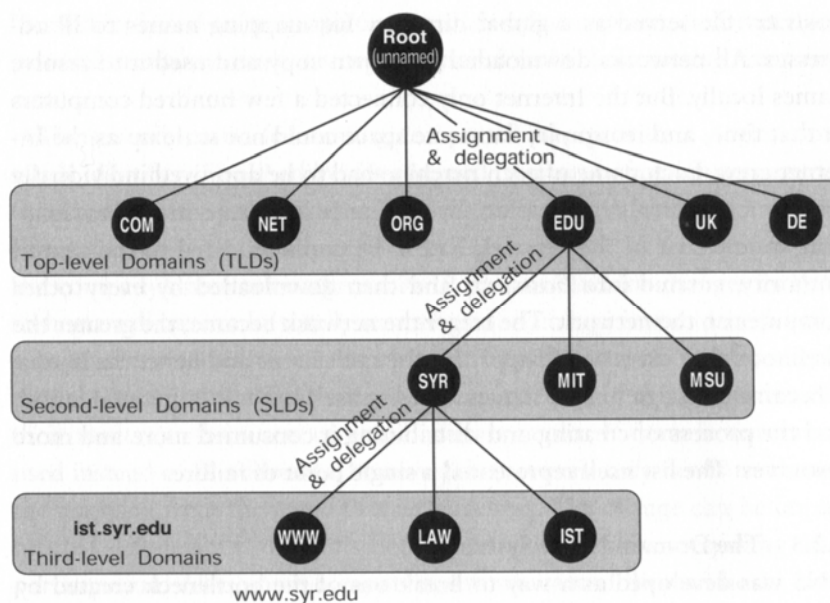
Root
(unnamed)

Assignment & delegation

COM
NET
ORG
EDU
UK
DE

Top-level Domains (TLDs)

Assignment & delegation

SYR
MIT
MSU

Second-level Domains (SLDs)

Assignment & delegation

ist.syr.edu
Third-level Domains

WWW
LAW
IST

www.syr.edu